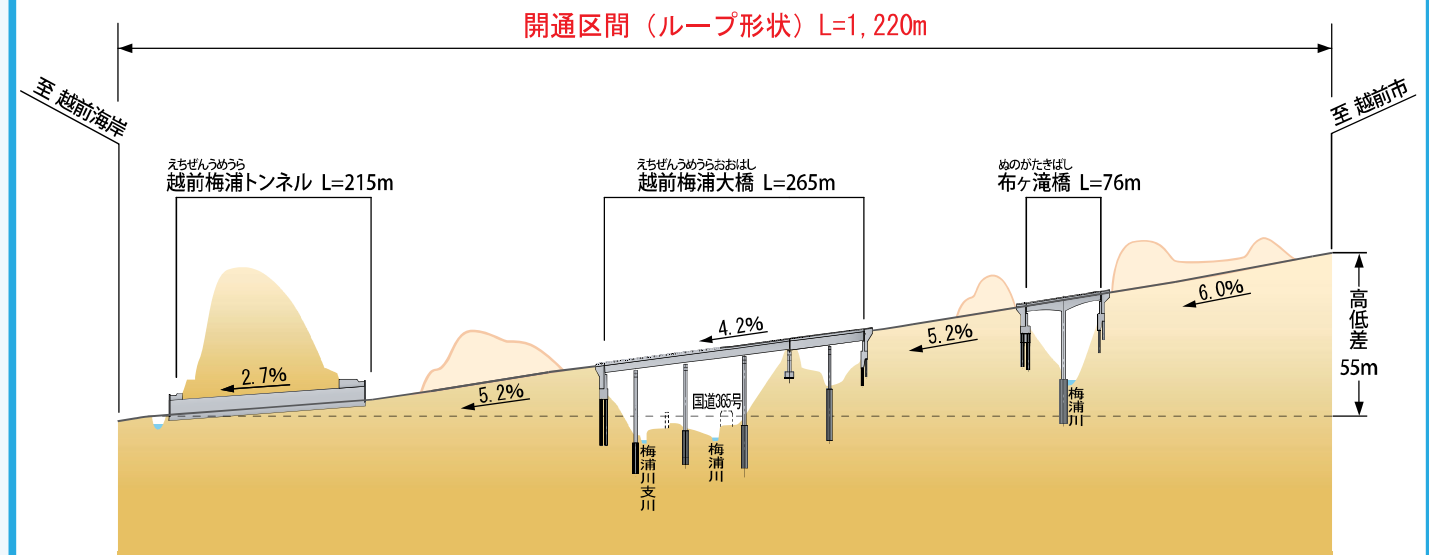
開通区間（ループ形状）L=1,220m

至 越前海岸

至 越前市

えちぜんうめうら
越前梅浦トンネル L=215m

えちぜんうめうらおおはし
越前梅浦大橋 L=265m

ぬのがたきばし
布ヶ滝橋 L=76m

2.7%

5.2%

4.2%

5.2%

6.0%

国道365号

梅浦川支川

梅浦川

梅浦川

高低差 55m